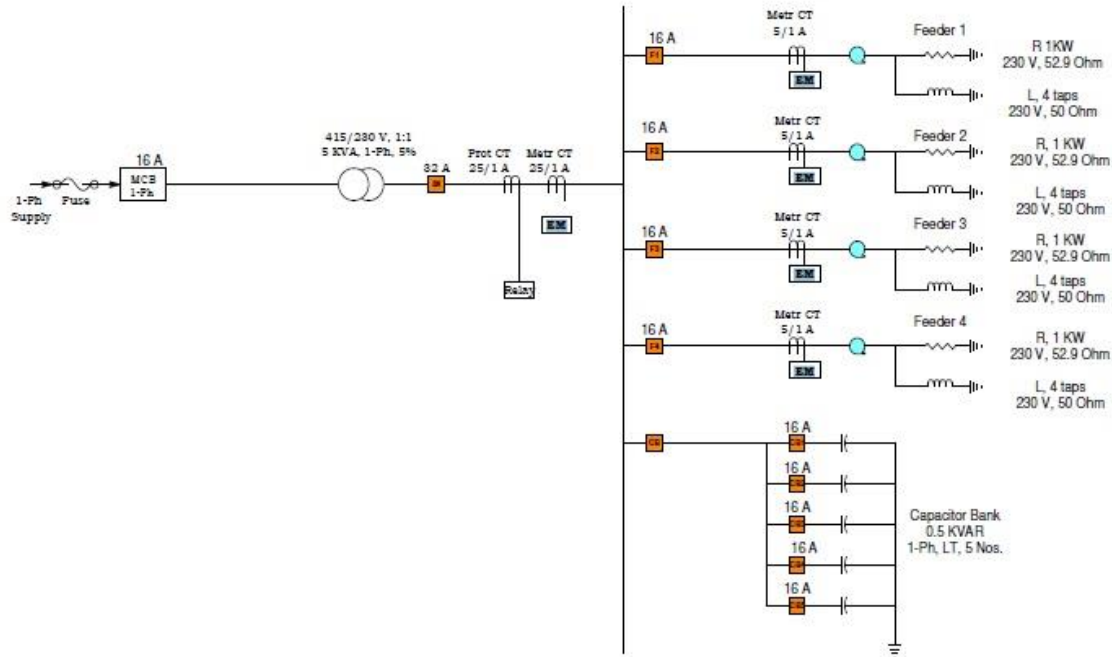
1-Ph Supply
Fuse
16 A
MCB 1-Ph
415/230 V, 1:1
5 KVA, 1-Ph, 5%
32 A
Prot CT 25/1 A
Metr CT 25/1 A
EM
Relay

16 A
F1
Metr CT 5/1 A
EM
Feeder 1
R 1KW 230 V, 52.9 Ohm
L, 4 taps 230 V, 50 Ohm

16 A
F2
Metr CT 5/1 A
EM
Feeder 2
R, 1 KW 230 V, 52.9 Ohm
L, 4 taps 230 V, 50 Ohm

16 A
F3
Metr CT 5/1 A
EM
Feeder 3
R, 1 KW 230 V, 52.9 Ohm
L, 4 taps 230 V, 50 Ohm

16 A
F4
Metr CT 5/1 A
EM
Feeder 4
R, 1 KW 230 V, 52.9 Ohm
L, 4 taps 230 V, 50 Ohm

CB
16 A
16 A
16 A
16 A
16 A
Capacitor Bank
0.5 KVAR
1-Ph, LT, 5 Nos.